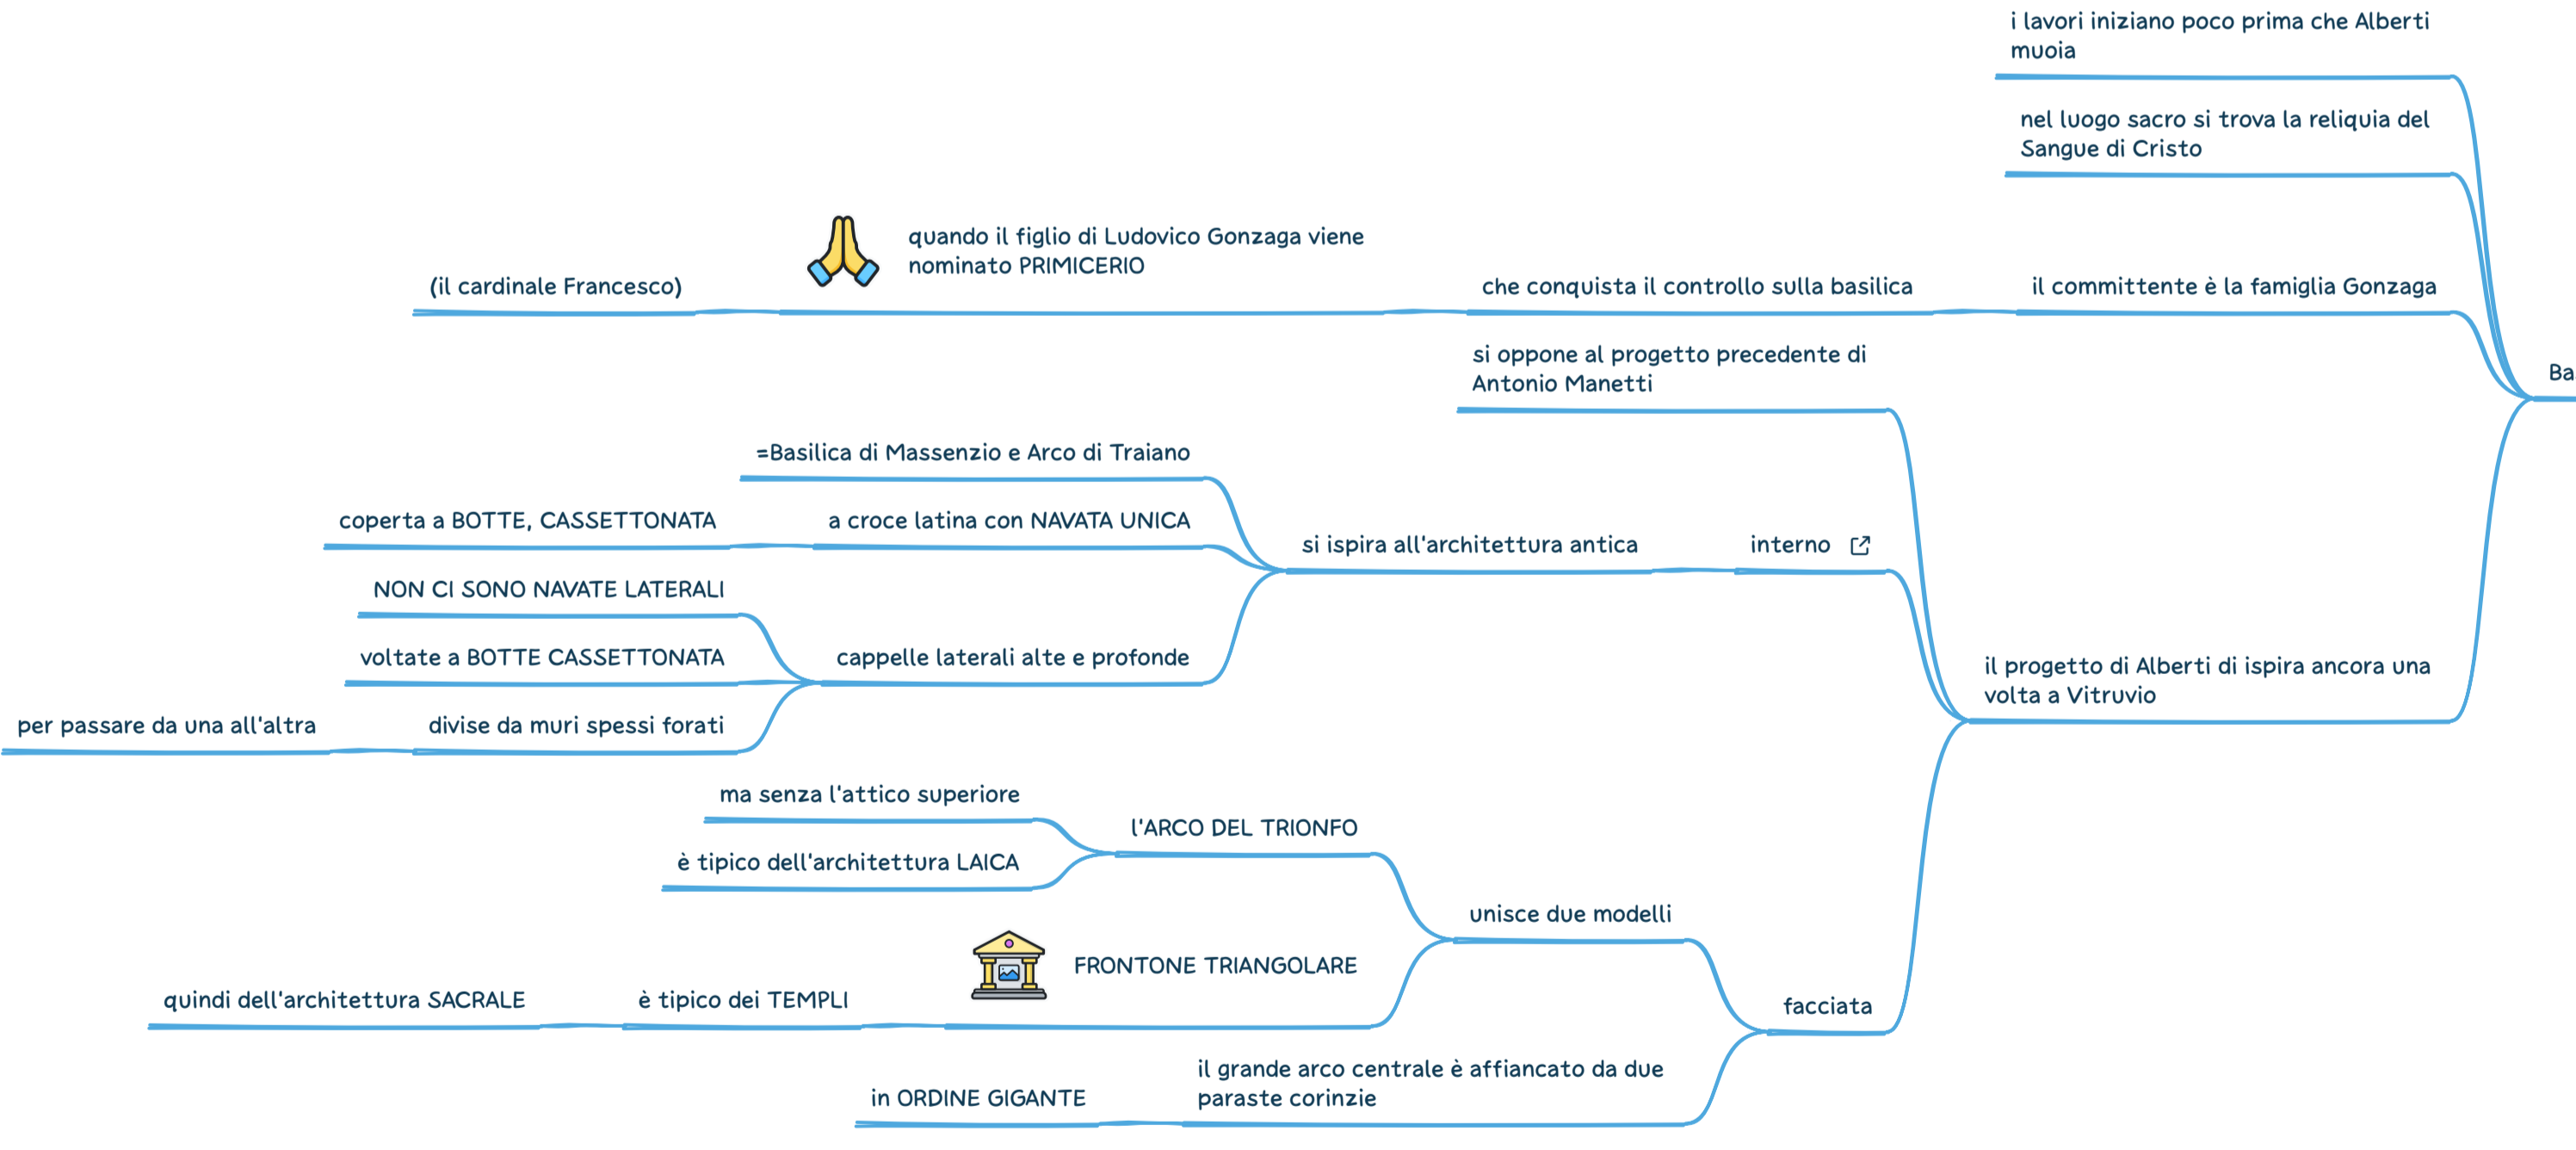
i lavori iniziano poco prima che Alberti muoia

nel luogo sacro si trova la reliquia del Sangue di Cristo

quando il figlio di Ludovico Gonzaga viene nominato PRIMICERIO

(il cardinale Francesco)

che conquista il controllo sulla basilica

il committente è la famiglia Gonzaga

Ba

si oppone al progetto precedente di Antonio Manetti

=Basilica di Massenzio e Arco di Traiano

coperta a BOTTE, CASSETTONATA

a croce latina con NAVATA UNICA

si ispira all'architettura antica

interno

NON CI SONO NAVATE LATERALI

voltate a BOTTE CASSETTONATA

cappelle laterali alte e profonde

il progetto di Alberti di ispira ancora una volta a Vitruvio

per passare da una all'altra

divise da muri spessi forati

ma senza l'attico superiore

L'ARCO DEL TRIONFO

è tipico dell'architettura LAICA

unisce due modelli

FRONTONE TRIANGOLARE

quindi dell'architettura SACRALE

è tipico dei TEMPLI

facciata

il grande arco centrale è affiancato da due paraste corinzie

in ORDINE GIGANTE